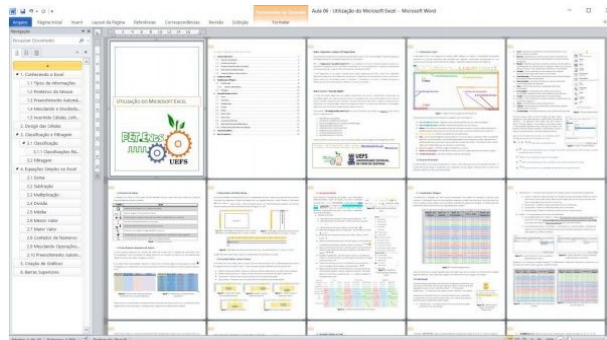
Aula 06 - Utilização do Microsoft Excel - Microsoft Word

Arquivo Página Inicial Inserir Layout da Página Referências Correspondências Revisão Exibição Formatar

Navegação

Pesquisar Documento

1. Conhecendo o Excel
1.1 Tipos de informações
1.2 Preenchimento Autom...
1.3 Mesclando e Movimen...
1.4 Inserindo Células, Linh...
2. Design das Células
3. Classificação e Filtragem
3.1 Classificação
3.1.1 Classificações Av...
3.2 Filtragem
4. Equações Simples no Excel
2.1 Soma
2.2 Subtração
2.3 Multiplicação
2.4 Divisão
2.5 Média
2.6 Menor Valor
2.7 Maior Valor
2.8 Contador de Números
2.9 Mesclando Operações...
2.10 Preenchimento Autom...
5. Criação de Gráficos
6. Barras Superiores

UTILIZAÇÃO DO MICROSOFT EXCEL

PETEngComp

UEFS

UEFS